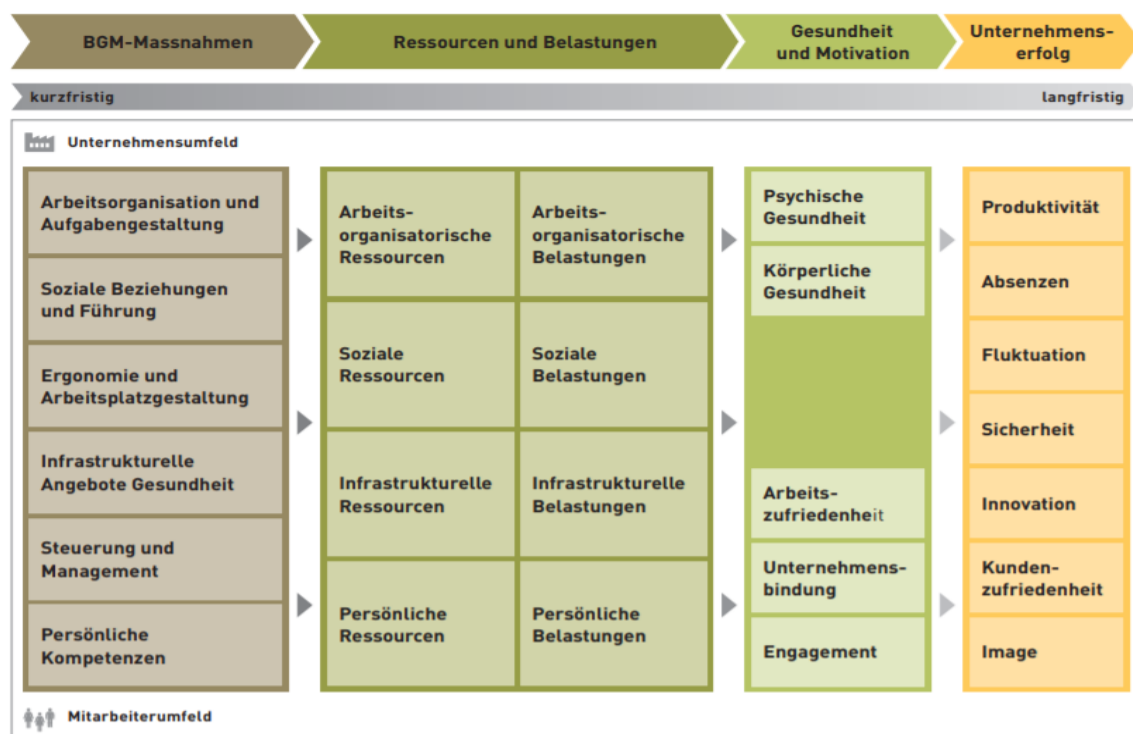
BGM-Massnahmen

Ressourcen und Belastungen

Gesundheit und Motivation

Unternehmenserfolg

kurzfristig

langfristig

Unternehmensumfeld

Arbeitsorganisation und Aufgabengestaltung

Soziale Beziehungen und Führung

Ergonomie und Arbeitsplatzgestaltung

Infrastrukturelle Angebote Gesundheit

Steuerung und Management

Persönliche Kompetenzen

Arbeitsorganisatorische Ressourcen

Arbeitsorganisatorische Belastungen

Soziale Ressourcen

Soziale Belastungen

Infrastrukturelle Ressourcen

Infrastrukturelle Belastungen

Persönliche Ressourcen

Persönliche Belastungen

Psychische Gesundheit

Körperliche Gesundheit

Arbeitszufriedenheit

Unternehmensbindung

Engagement

Produktivität

Absenzen

Fluktuation

Sicherheit

Innovation

Kundenzufriedenheit

Image

Mitarbeiterumfeld